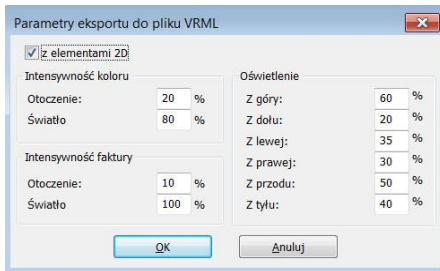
Parametry eksportu do pliku VRML

z elementami 2D

Intensywność koloru
Otoczenie: 20 %
Światło 80 %

Intensywność faktury
Otoczenie: 10 %
Światło 100 %

Oświetlenie
Z góry: 60 %
Z dołu: 20 %
Z lewej: 35 %
Z prawej: 30 %
Z przodu: 50 %
Z tyłu: 40 %

OK
Anuluj